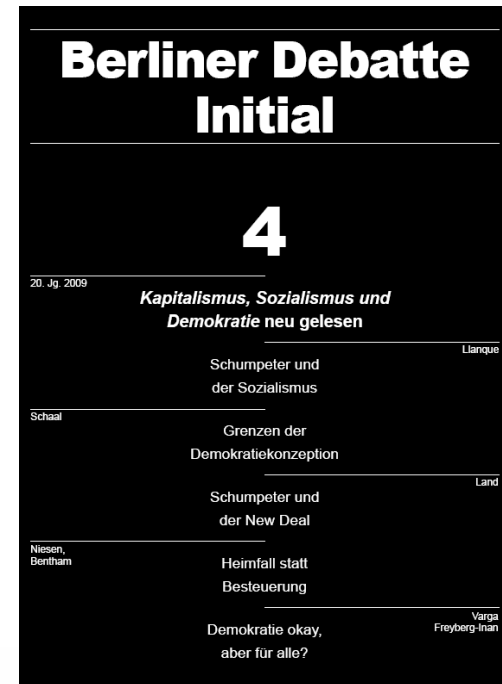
Berliner Debatte Initial

4

20. Jg. 2009

*Kapitalismus, Sozialismus und Demokratie* neu gelesen

Llanque

Schumpeter und der Sozialismus

Schaal

Grenzen der Demokratiekonzeption

Land

Schumpeter und der New Deal

Niesen, Bentham

Heimfall statt Besteuerung

Varga Freyberg-Inan

Demokratie okay, aber für alle?